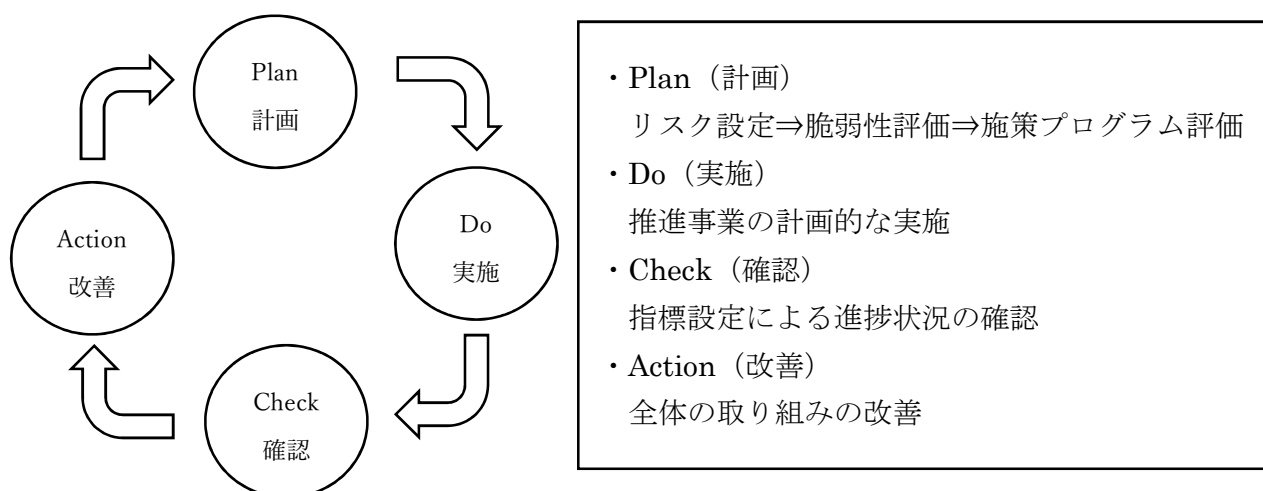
Plan
計画

Do
実施

Check
確認

Action
改善

・Plan（計画）
リスク設定⇒脆弱性評価⇒施策プログラム評価
・Do（実施）
推進事業の計画的な実施
・Check（確認）
指標設定による進捗状況の確認
・Action（改善）
全体の取り組みの改善